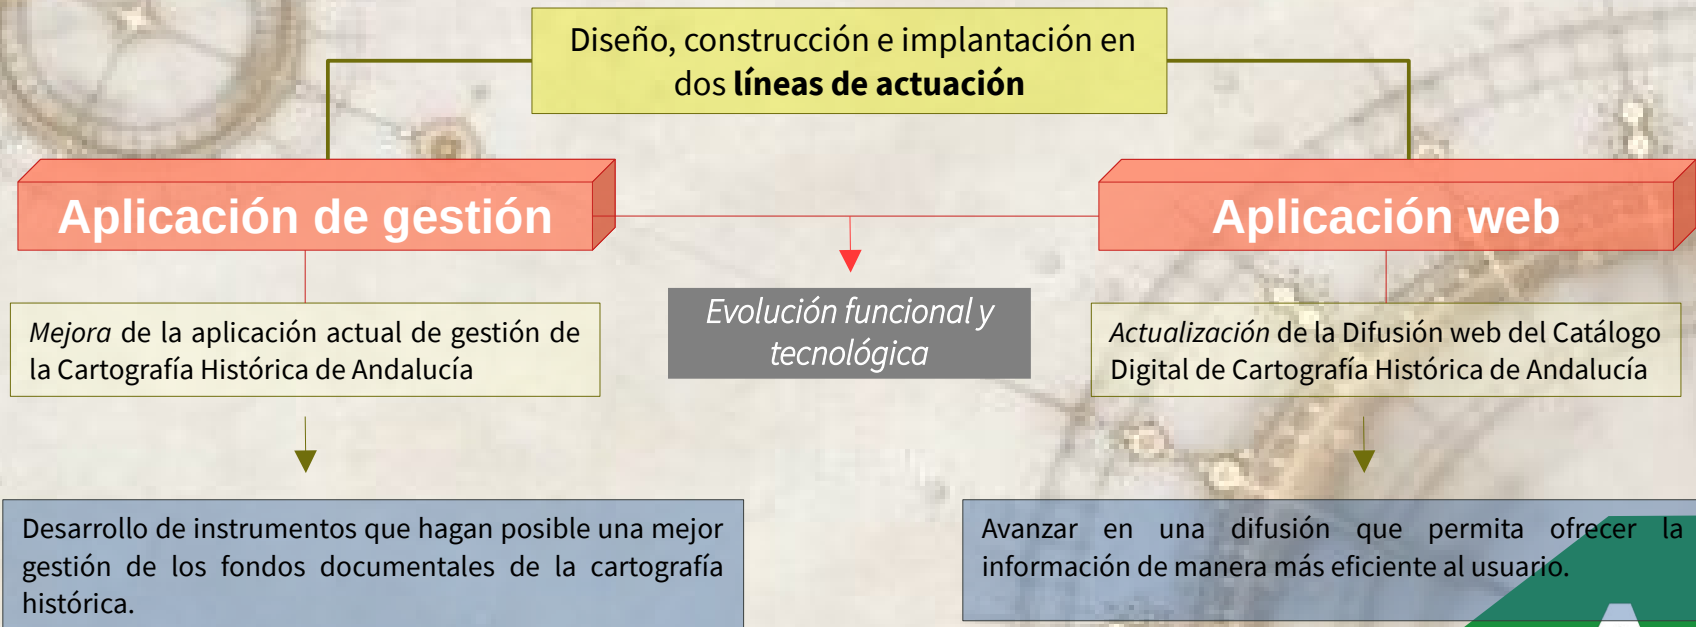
Diseño, construcción e implantación en dos **líneas de actuación**

Aplicación de gestión

Aplicación web

*Mejora* de la aplicación actual de gestión de la Cartografía Histórica de Andalucía

*Evolución funcional y tecnológica*

*Actualización* de la Difusión web del Catálogo Digital de Cartografía Histórica de Andalucía

Desarrollo de instrumentos que hagan posible una mejor gestión de los fondos documentales de la cartografía histórica.

Avanzar en una difusión que permita ofrecer la información de manera más eficiente al usuario.